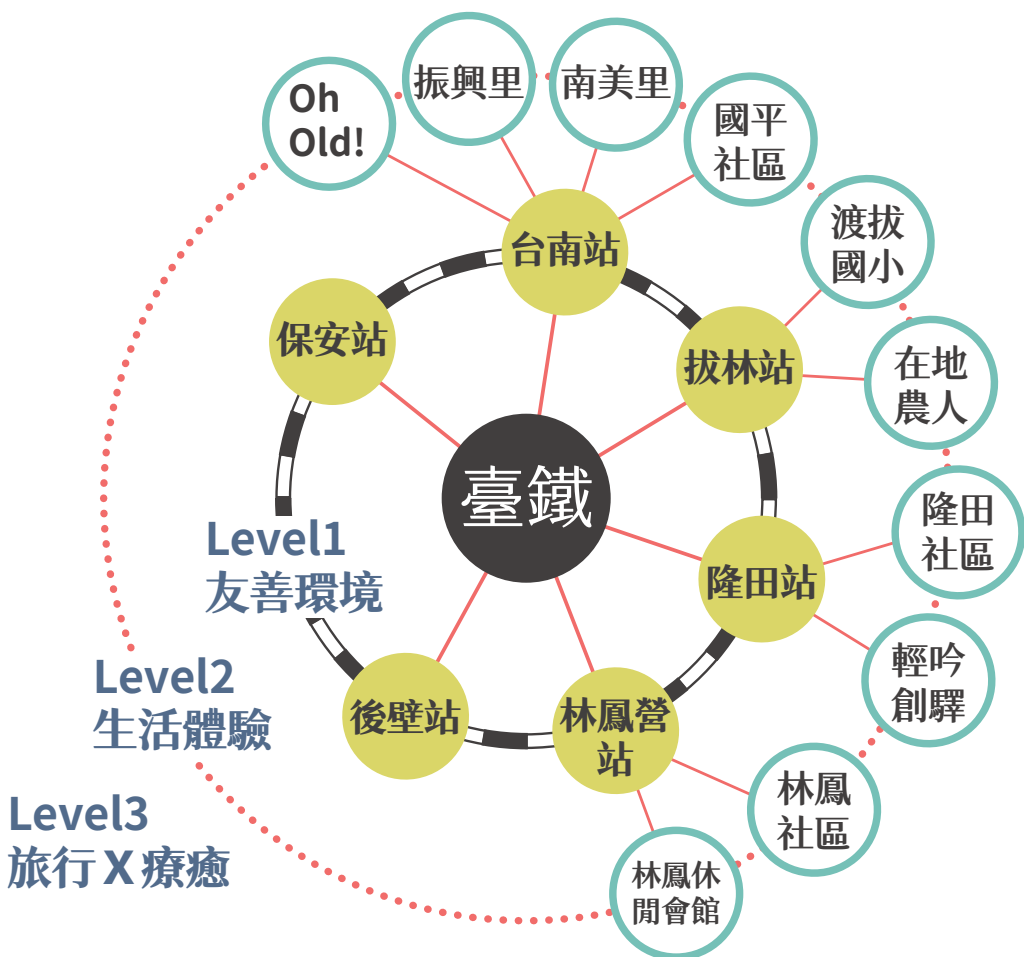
Oh Old!

振興里

南美里

國平社區

渡拔國小

在地農人

隆田社區

輕吟創驛

林鳳社區

林鳳休閒會館

台南站

保安站

拔林站

臺鐵

隆田站

後壁站

林鳳營站

Level1
友善環境

Level2
生活體驗

Level3
旅行 X 療癒